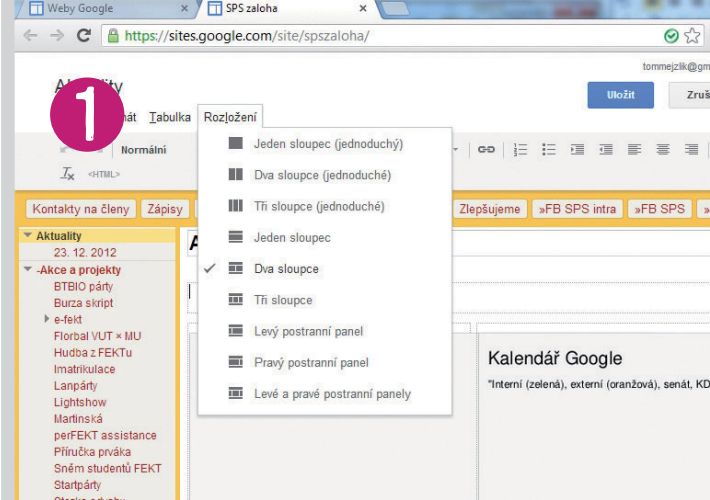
Weby Google ×
SPS zaloha ×
https://sites.google.com/site/spszaloha/
tommejzlik@gm
Aktuality
1
mát Tabulka Rozložení
Uložit
Zruš
Normální
$T_x$ <HTML>
Jeden sloupec (jednoduchý)
Dva sloupce (jednoduché)
Tři sloupce (jednoduché)
Jeden sloupec
Dva sloupce
Tři sloupce
Levý postranní panel
Pravý postranní panel
Levé a pravé postranní panely
Kontakty na členy
Zápisy
Zlepšujeme
»FB SPS intra
»FB SPS
Aktuality
23. 12. 2012
-Akce a projekty
BTBIO párty
Burza skript
e-fekt
Florbal VUT × MU
Hudba z FEKTu
Imatrikulace
Lanpárty
Lightshow
Martinská
perFEKT assistance
Příručka prváka
Sněm studentů FEKT
Startpárty
Kalendář Google
"Interní (zelená), externí (oranžová), senát, KD